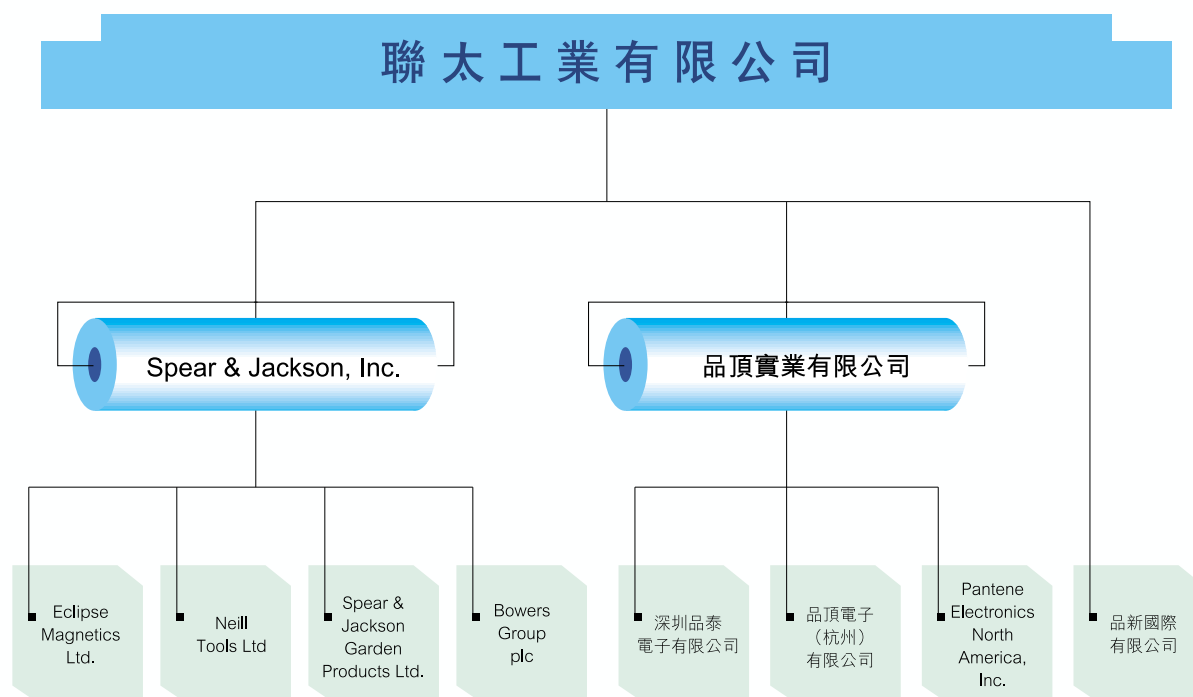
聯太工業有限公司

Spear & Jackson, Inc.

品頂實業有限公司

Eclipse Magnetics Ltd.

Neill Tools Ltd

Spear & Jackson Garden Products Ltd.

Bowers Group plc

深圳品泰電子有限公司

品頂電子（杭州）有限公司

Pantene Electronics North America, Inc.

品新國際有限公司